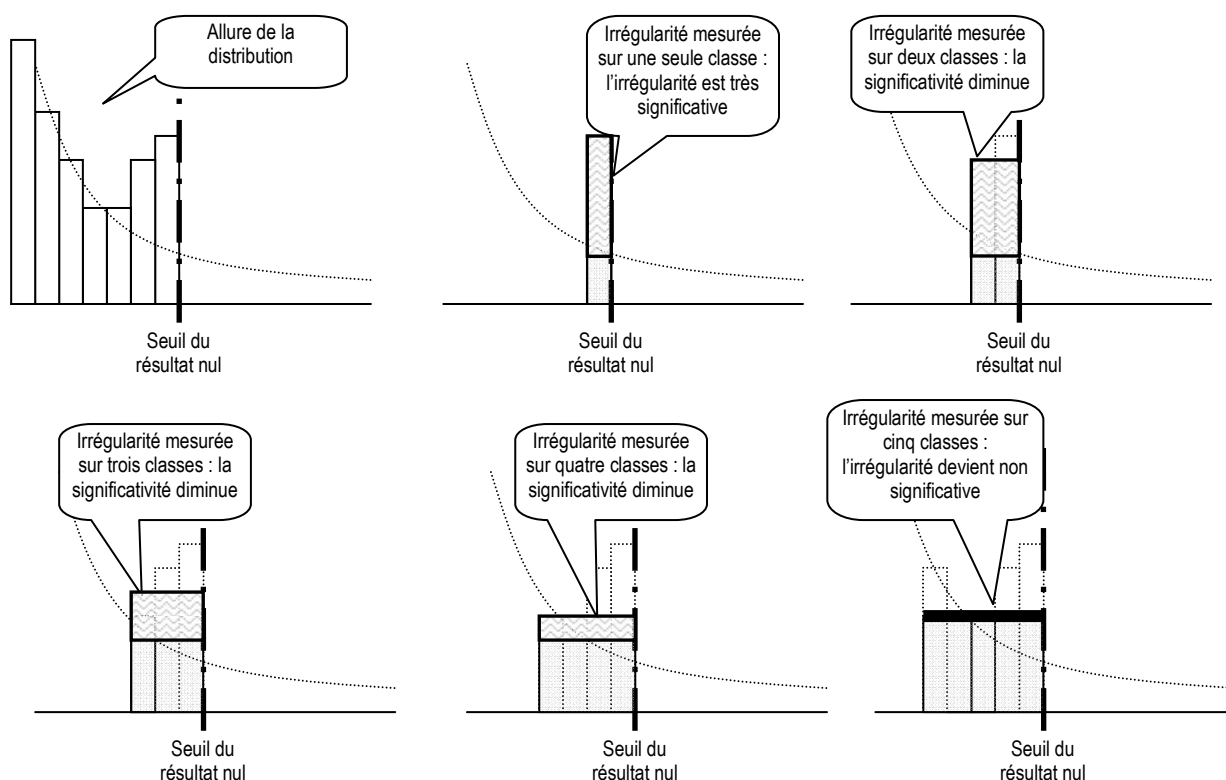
Allure de la distribution

Seuil du résultat nul

Irrégularité mesurée sur une seule classe : l'irrégularité est très significative

Seuil du résultat nul

Irrégularité mesurée sur deux classes : la significativité diminue

Seuil du résultat nul

Irrégularité mesurée sur trois classes : la significativité diminue

Seuil du résultat nul

Irrégularité mesurée sur quatre classes : la significativité diminue

Seuil du résultat nul

Irrégularité mesurée sur cinq classes : l'irrégularité devient non significative

Seuil du résultat nul